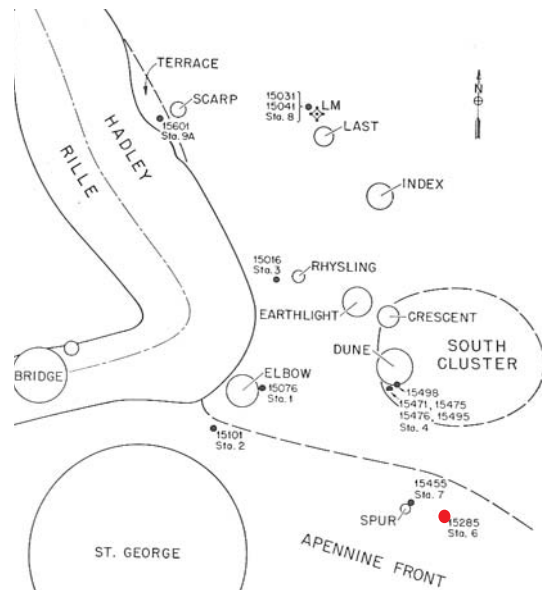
TERRACE
SCARP
15601
Sta. 9A
HADLEY
RILLE
15031
15041
Sta. 8
LM
LAST
N
INDEX
15016
Sta. 3
RHYSLING
EARTHLIGHT
CRESCENT
DUNE
SOUTH
CLUSTER
BRIDGE
ELBOW
15076
Sta. 1
15498
15471, 15475
15476, 15495
Sta. 4
15101
Sta. 2
15455
Sta. 7
SPUR
15285
Sta. 6
ST. GEORGE
APENNINE FRONT